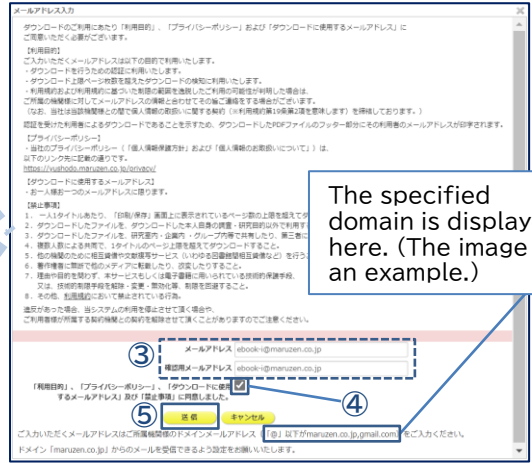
メールアドレス入力

ダウンロードのご利用にあたり「利用目的」、「プライバシーポリシー」および「ダウンロードに使用するメールアドレス」にご同意いただく必要がございます。

【利用目的】
ご入力いただくメールアドレスは以下の目的で利用いたします。
・ダウンロードを行うための認証に利用いたします。
・ダウンロード上限ページ数を超えたダウンロードの検知に利用いたします。
・利用規約および利用規約に基づいた制限の範囲を逸脱したご利用の可能性が判明した場合は、ご所属の機関様に対してメールアドレスの情報と合わせてその旨ご連絡をする場合がございます。
（なお、当社は当該機関様との間で個人情報の取扱いに関する契約（※利用規約第19条第2項を意味します）を締結しております。）
認証を受けた利用者によるダウンロードであることを示すため、ダウンロードしたPDFファイルのフッター部分にその利用者のメールアドレスが印字されます。

【プライバシーポリシー】
・当社のプライバシーポリシー（「個人情報保護方針」および「個人情報のお取扱いについて」）は、以下のリンク先に記載の通りです。
https://yushodo.maruzen.co.jp/privacy/

【ダウンロードに使用するメールアドレス】
・お一人様お一つのメールアドレスに限ります。

【禁止事項】
1．一人1タイトルあたり、「印刷/保存」画面上に表示されているページ数の上限を超えて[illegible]
2．ダウンロードしたファイルを、ダウンロードした本人自身の調査・研究目的以外で利用す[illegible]
3．ダウンロードしたファイルを、研究室内・企業内・グループ内等で共有したり、第三者に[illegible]
4．複数人数による共用で、1タイトルのページ上限を超えてダウンロードするこ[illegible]
5．他の機関のために相互貸借や文献複写サービス（いわゆる図書館間相互貸借など）を行う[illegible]
6．著作権者に無断で他のメディアに転載したり、改変したりすること。
7．競合や目的を問わず、本サービスもしくは電子書籍に用いられている技術的保護手段、又は、技術的制限手段を解除・変更・無効化等、制限を回避すること。
8．その他、利用規約において禁止されている行為。

違反があった場合、当システムの利用を停止させて頂く場合や、ご利用者様が所属する契約機関との契約を解除させて頂くことがありますのでご注意ください。

The specified domain is display here. (The image an example.)

③
メールアドレス ebook-i@maruzen.co.jp
確認用メールアドレス ebook-i@maruzen.co.jp

「利用目的」、「プライバシーポリシー」、「ダウンロードに使用するメールアドレス」及び「禁止事項」に同意しました。 ✓
④
⑤ 送信 キャンセル

ご入力いただくメールアドレスはご所属機関様のドメインメールアドレス（「@」以下がmaruzen.co.jp,gmail.com）をご入力ください。
ドメイン「maruzen.co.jp」からのメールを受信できるよう設定をお願いいたします。